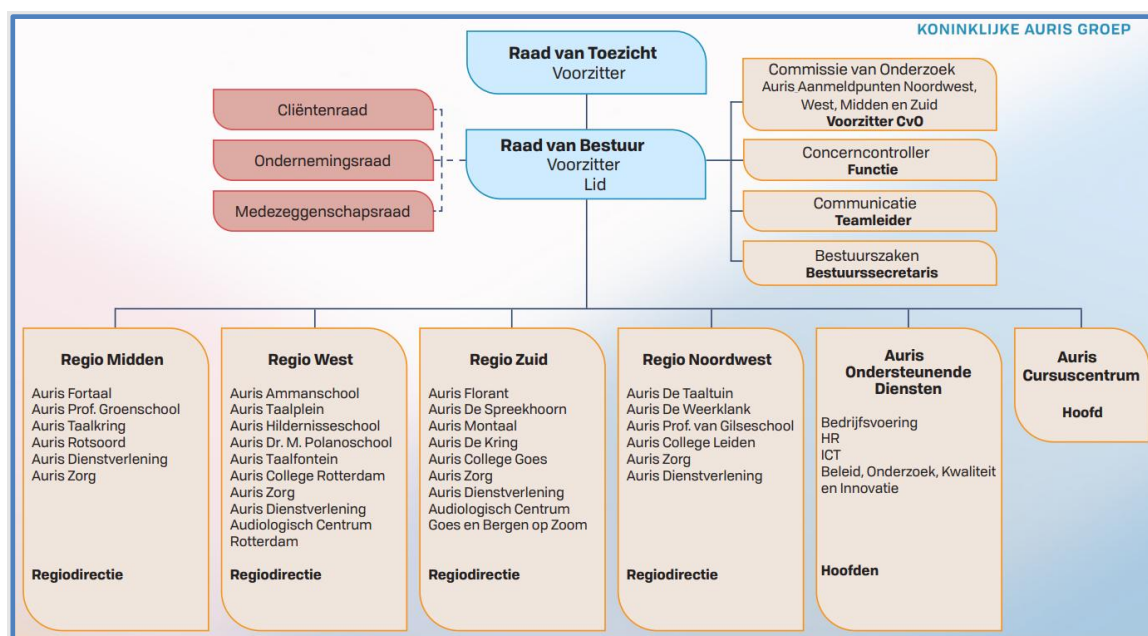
KONINKLIJKE AURIS GROEP

Raad van Toezicht
Voorzitter

Cliëntenraad

Ondernemingsraad

Medezeggenschapsraad

Raad van Bestuur
Voorzitter
Lid

Commissie van Onderzoek
Auris Aanmeldpunten Noordwest, West, Midden en Zuid
Voorzitter CvO

Concerncontroller
Functie

Communicatie
Teamleider

Bestuurszaken
Bestuurssecretaris

Regio Midden
Auris Fortaal
Auris Prof. Groenschool
Auris Taalkring
Auris Rotsoord
Auris Dienstverlening
Auris Zorg
Regiodirectie

Regio West
Auris Ammanschool
Auris Taalplein
Auris Hildernisseschool
Auris Dr. M. Polanoschool
Auris Taalfontein
Auris College Rotterdam
Auris Zorg
Auris Dienstverlening
Audiologisch Centrum Rotterdam
Regiodirectie

Regio Zuid
Auris Florant
Auris De Spreekhoorn
Auris Montaal
Auris De Kring
Auris College Goes
Auris Zorg
Auris Dienstverlening
Audiologisch Centrum Goes en Bergen op Zoom
Regiodirectie

Regio Noordwest
Auris De Taaltuin
Auris De Weerklank
Auris Prof. van Gilseschool
Auris College Leiden
Auris Zorg
Auris Dienstverlening
Regiodirectie

Auris Ondersteunende Diensten
Bedrijfsvoering
HR
ICT
Beleid, Onderzoek, Kwaliteit en Innovatie
Hoofden

Auris Cursuscentrum
Hoofd